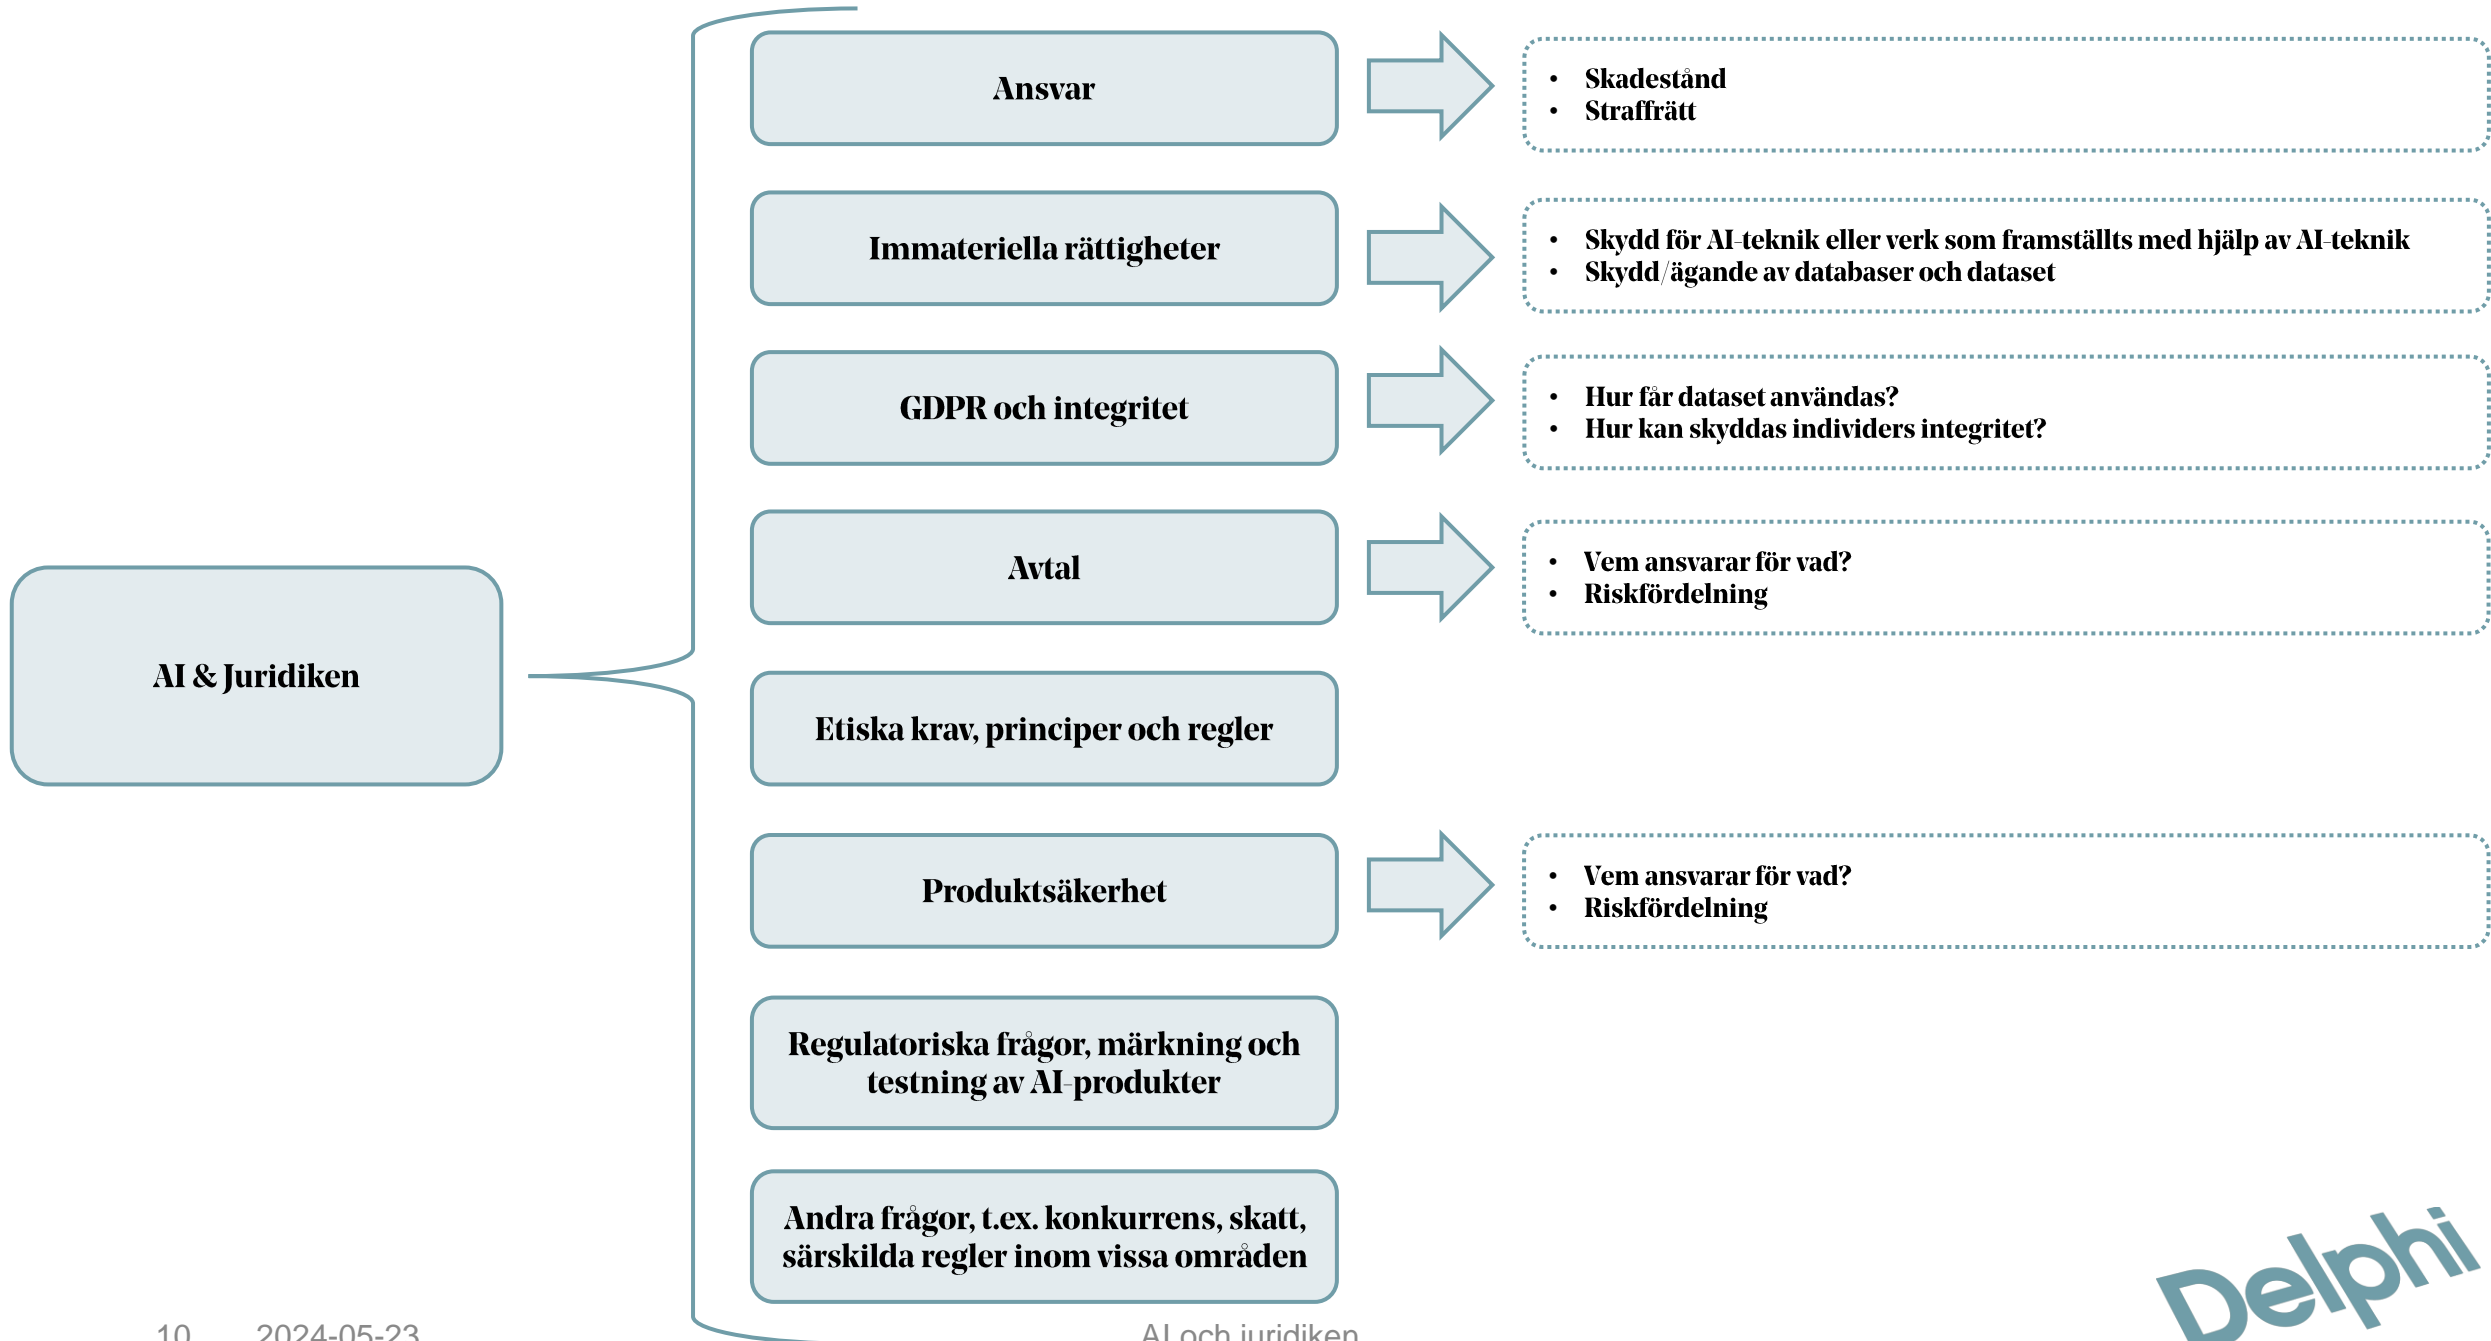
AI & Juridiken

Ansvar

- Skadestånd
- Straffrätt

Immateriella rättigheter

- Skydd för AI-teknik eller verk som framställts med hjälp av AI-teknik
- Skydd/ägande av databaser och dataset

GDPR och integritet

- Hur får dataset användas?
- Hur kan skyddas individers integritet?

Avtal

- Vem ansvarar för vad?
- Riskfördelning

Etiska krav, principer och regler

Produktsäkerhet

- Vem ansvarar för vad?
- Riskfördelning

Regulatoriska frågor, märkning och testning av AI-produkter

Andra frågor, t.ex. konkurrens, skatt, särskilda regler inom vissa områden

10 2024-05-23 AI och juridiken

Delphi